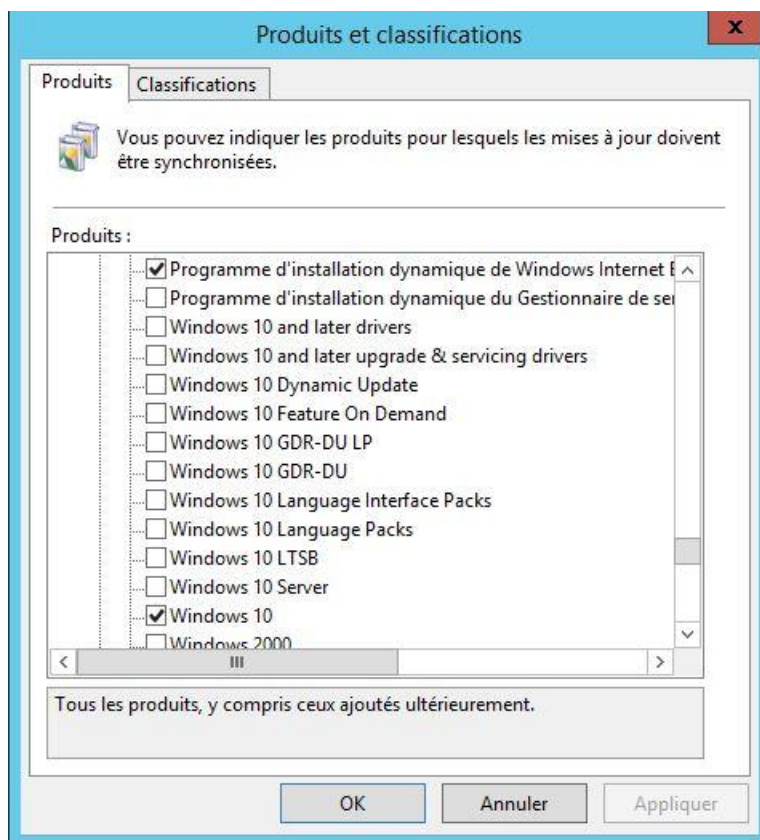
Produits et classifications

x

Produits | Classifications

Vous pouvez indiquer les produits pour lesquels les mises à jour doivent être synchronisées.

Produits :

Programme d'installation dynamique de Windows Internet E
Programme d'installation dynamique du Gestionnaire de ser
Windows 10 and later drivers
Windows 10 and later upgrade & servicing drivers
Windows 10 Dynamic Update
Windows 10 Feature On Demand
Windows 10 GDR-DU LP
Windows 10 GDR-DU
Windows 10 Language Interface Packs
Windows 10 Language Packs
Windows 10 LTSB
Windows 10 Server
Windows 10
Windows 2000

Tous les produits, y compris ceux ajoutés ultérieurement.

OK | Annuler | Appliquer